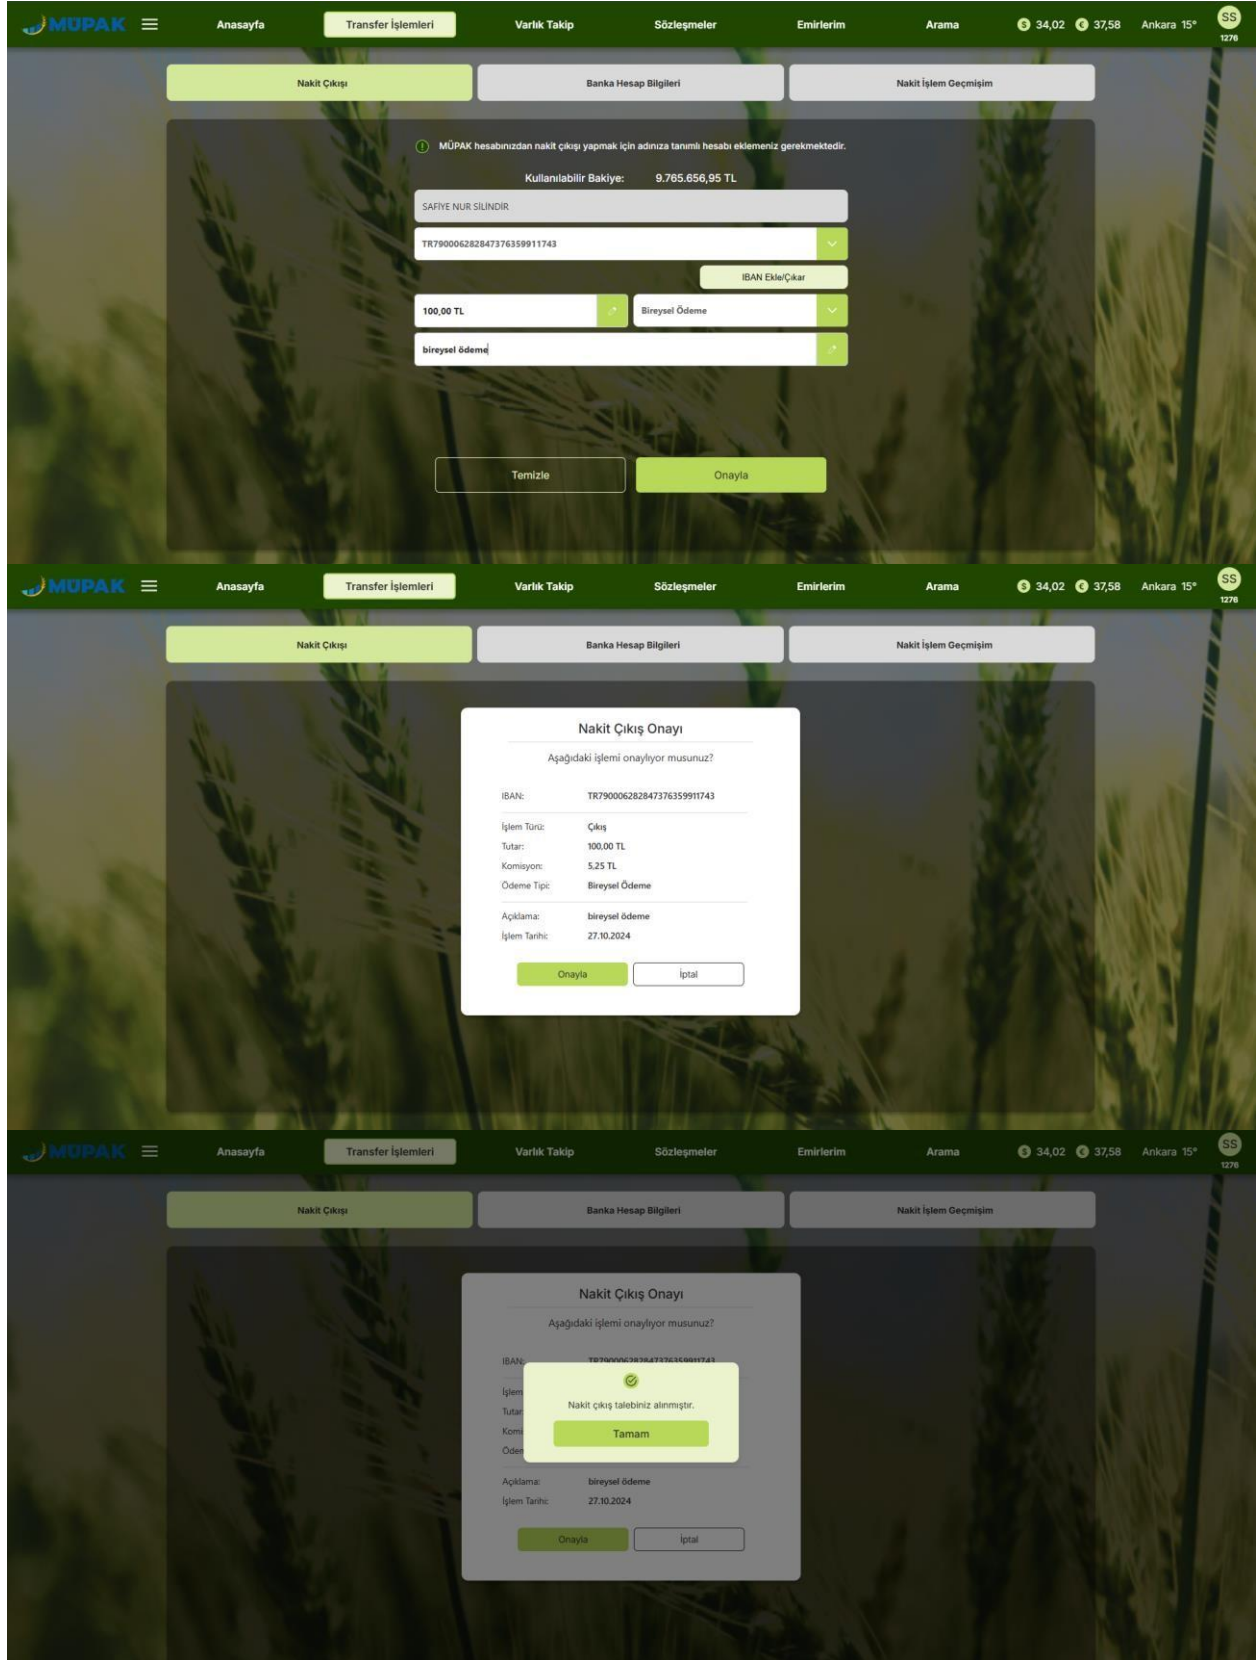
MÜPAK Anasayfa Transfer İşlemleri Varlık Takip Sözleşmeler Emirlerim Arama 34,02 37,58 Ankara 15° SS 1276

Nakit Çıkışı | Banka Hesap Bilgileri | Nakit İşlem Geçmişim

MÜPAK hesabınızdan nakit çıkışı yapmak için adınıza tanımlı hesabı eklemeniz gerekmektedir.

Kullanılabilir Bakiye: 9.765.656,95 TL

SAFİYE NUR SİLİNDİR

TR790006282847376359911743

IBAN Ekle/Çıkar

100,00 TL

Bireysel Ödeme

bireysel ödeme

Temizle Onayla

MÜPAK Anasayfa Transfer İşlemleri Varlık Takip Sözleşmeler Emirlerim Arama 34,02 37,58 Ankara 15° SS 1276

Nakit Çıkışı | Banka Hesap Bilgileri | Nakit İşlem Geçmişim

Nakit Çıkış Onayı

Aşağıdaki işlemi onaylıyor musunuz?

IBAN: TR790006282847376359911743

İşlem Türü: Çıkış
Tutar: 100,00 TL
Komisyon: 5,25 TL
Ödeme Tipi: Bireysel Ödeme

Açıklama: bireysel ödeme
İşlem Tarihi: 27.10.2024

Onayla İptal

MÜPAK Anasayfa Transfer İşlemleri Varlık Takip Sözleşmeler Emirlerim Arama 34,02 37,58 Ankara 15° SS 1276

Nakit Çıkışı | Banka Hesap Bilgileri | Nakit İşlem Geçmişim

Nakit Çıkış Onayı

Aşağıdaki işlemi onaylıyor musunuz?

IBAN: TR790006282847376359911743

İşlem
Tutar
Komi
Öden

Nakit çıkış talebiniz alınmıştır.

Tamam

Açıklama: bireysel ödeme
İşlem Tarihi: 27.10.2024

Onayla İptal